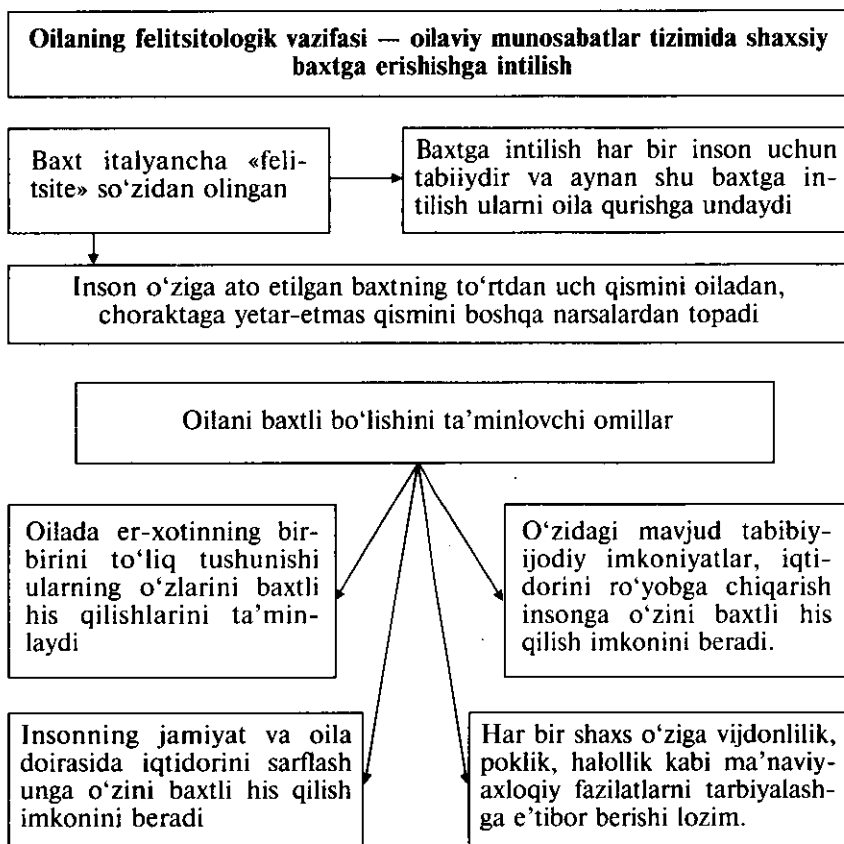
Oilaning felitsitologik vazifasi — oilaviy munosabatlar tizimida shaxsiy baxtga erishishga intilish

Baxt italyancha «felitsite» so'zidan olingan

Baxtga intilish har bir inson uchun tabiiydir va aynan shu baxtga intilish ularni oila qurishga undaydi

Inson o'ziga ato etilgan baxtning to'rtdan uch qismini oiladan, choraktaga yetar-etmas qismini boshqa narsalardan topadi

Oilani baxtli bo'lishini ta'minlovchi omillar

Oilada er-xotinning birbirini to'liq tushunishi ularning o'zlarini baxtli his qilishlarini ta'minlaydi

O'zidagi mavjud tabibiy-ijodiy imkoniyatlar, iqtidorini ro'yobga chiqarish insonga o'zini baxtli his qilish imkonini beradi.

Insonning jamiyat va oila doirasida iqtidorini sarflash unga o'zini baxtli his qilish imkonini beradi

Har bir shaxs o'ziga vijdonlilik, poklik, halollik kabi ma'naviy-axloqiy fazilatlarni tarbiyalashga e'tibor berishi lozim.